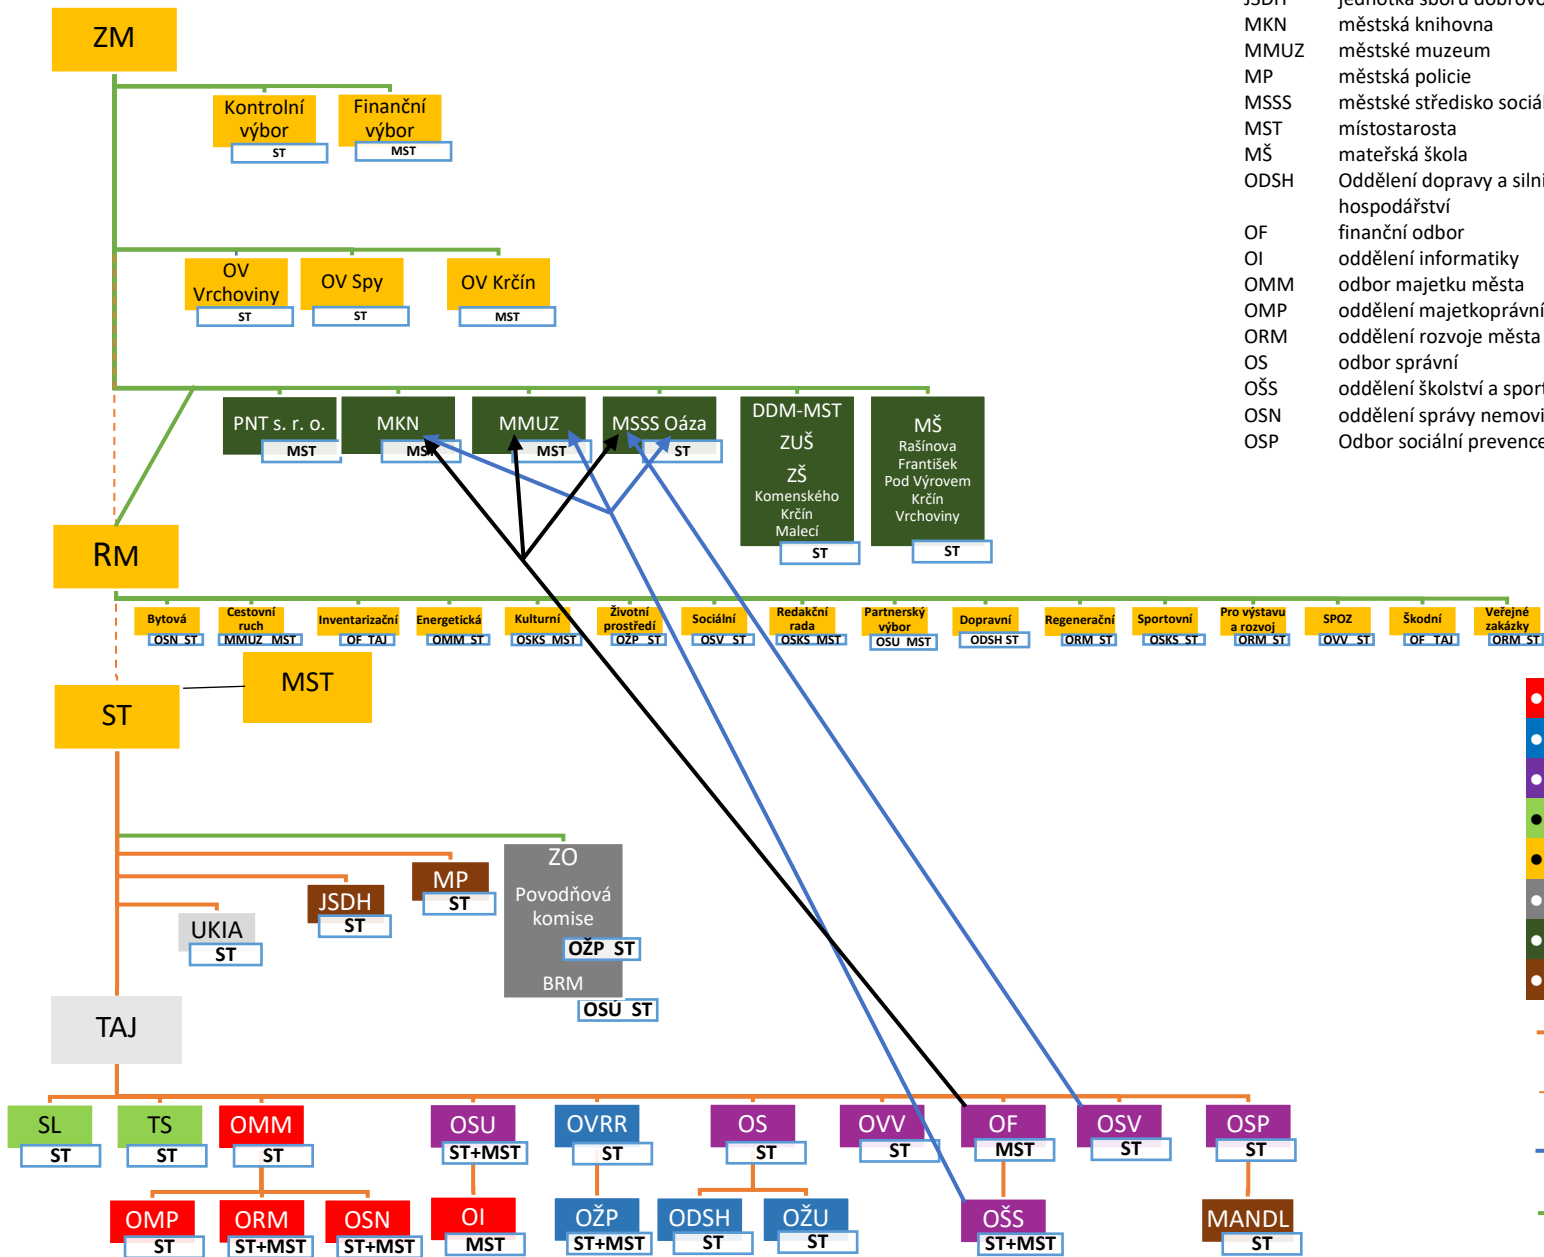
ZM

Kontrolní výbor
ST

Finanční výbor
MST

OV Vrchoviny
ST

OV Spy
ST

OV Krčín
MST

PNT s. r. o.
MST

MKN
MST

MMUZ
MST

MSSS Oáza
ST

DDM-MST
ZUŠ
ZŠ
Komenského
Krčín
Malecí
ST

MŠ
Rašínova
František
Pod Výrovem
Krčín
Vrchoviny
ST

RM

Bytová
OSN ST

Cestovní ruch
MMUZ MST

Inventarizační
OF TAJ

Energetická
OMM ST

Kulturní
OSKS MST

Životní prostředí
OŽP ST

Sociální
OSV ST

Redakční rada
OSKS MST

Partnerský výbor
OSU MST

Dopravní
ODSH ST

Regenerační
ORM ST

Sportovní
OSKS ST

Pro výstavu a rozvoj
ORM ST

SPOZ
OVV ST

Škodní
OF TAJ

Veřejné zakázky
ORM ST

ST

MST

UKIA
ST

JSDH
ST

MP
ST

ZO
Povodňová komise
OŽP ST
BRM
OSÚ ST

TAJ

SL
ST

TS
ST

OMM
ST

OSU
ST+MST

OVRR
ST

OS
ST

OVV
ST

OF
MST

OSV
ST

OSP
ST

OMP
ST

ORM
ST+MST

OSN
ST+MST

OI
MST

OŽP
ST+MST

ODSH
ST

OŽU
ST

OŠS
ST+MST

MANDL
ST

JSDH jednotka sboru dobrov
MKN městská knihovna
MMUZ městské muzeum
MP městská policie
MSSS městské středisko sociál
MST místostarosta
MŠ mateřská škola
ODSH Oddělení dopravy a silni hospodářství
OF finanční odbor
OI oddělení informatiky
OMM odbor majetku města
OMP oddělení majetkoprávní
ORM oddělení rozvoje města
OS odbor správní
OŠS oddělení školství a sport
OSN oddělení správy nemovi
OSP Odbor sociální prevence